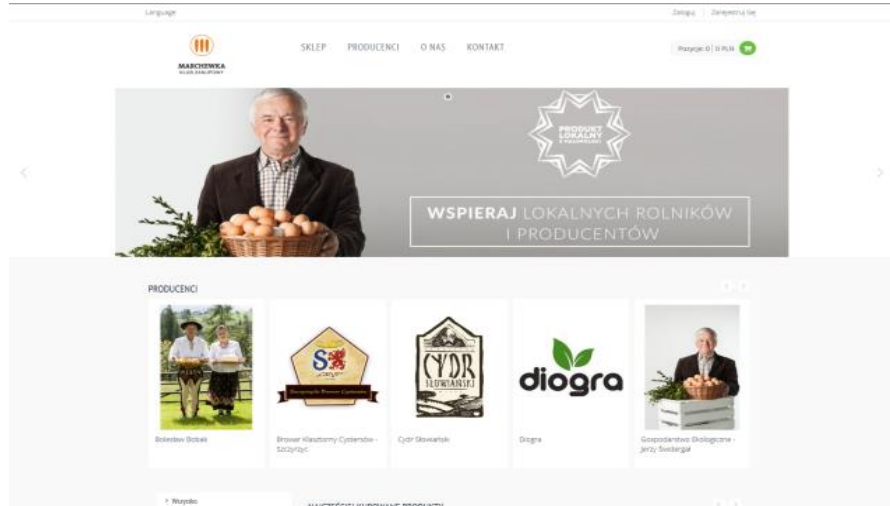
Language

Zaloguj | Zarejestruj się

MARCHEWKA

SKLEP PRODUCENCI O NAS KONTAKT

Przejdź: 0 | 0 PLN

PRODUKT LOKALNY

WSPIERAJ LOKALNYCH ROLNIKÓW I PRODUCENTÓW

PRODUCENCI

Bolesław Bobak

Browar Klasztorny Cystersów - Szczyrzyc

Cydr Słowiański

Diogra

Gospodarstwo Ekologiczne - Jerzy Światygał

CYDR SŁOWIAŃSKI

diogra

Nowości

NAJCZĘŚCIEJ KUPOWANE PRODUKTY